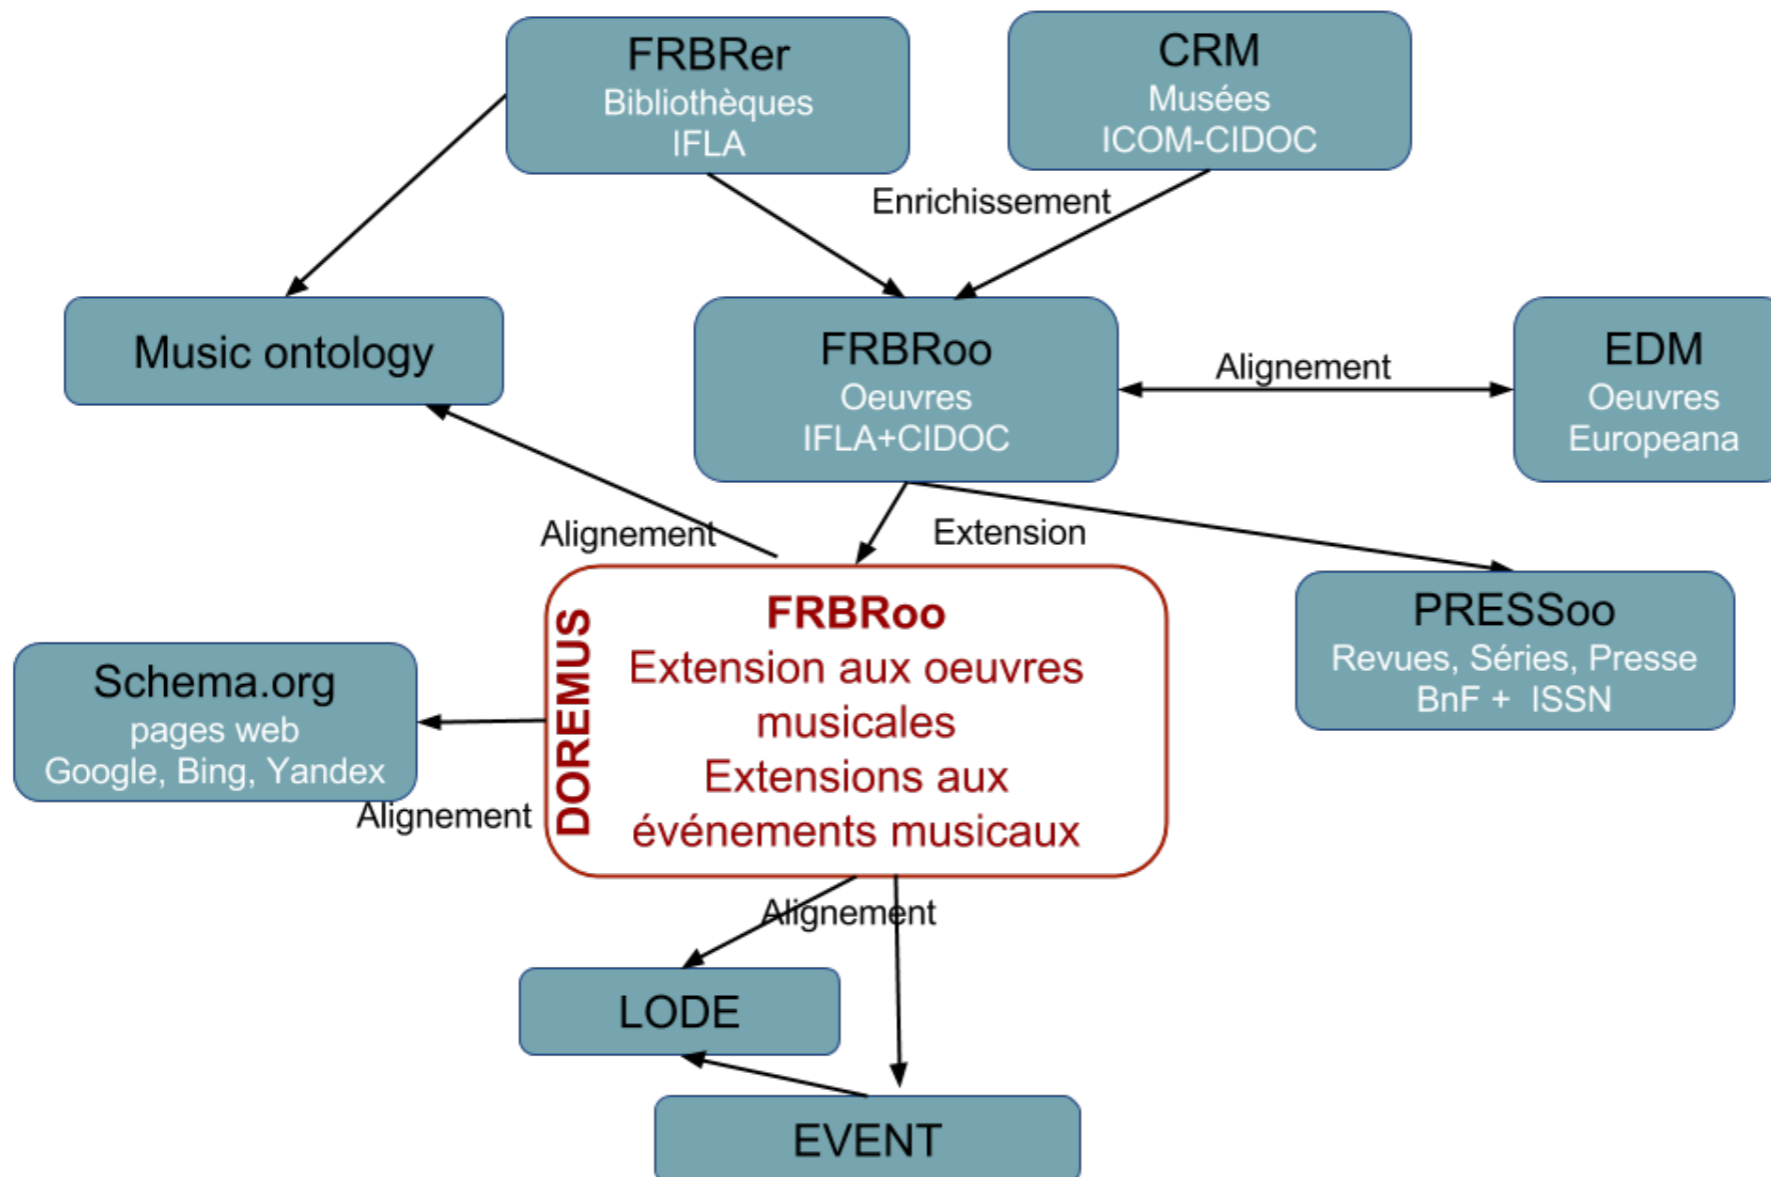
FRBRer
Bibliothèques
IFLA

CRM
Musées
ICOM-CIDOC

Enrichissement

Music ontology

FRBRoo
Oeuvres
IFLA+CIDOC

Alignement

EDM
Oeuvres
Europeana

Alignement

Extension

DOREMUS

FRBRoo
Extension aux oeuvres musicales
Extensions aux événements musicaux

PRESSoo
Revues, Séries, Presse
BnF + ISSN

Schema.org
pages web
Google, Bing, Yandex

Alignement

Alignement

LODE

EVENT